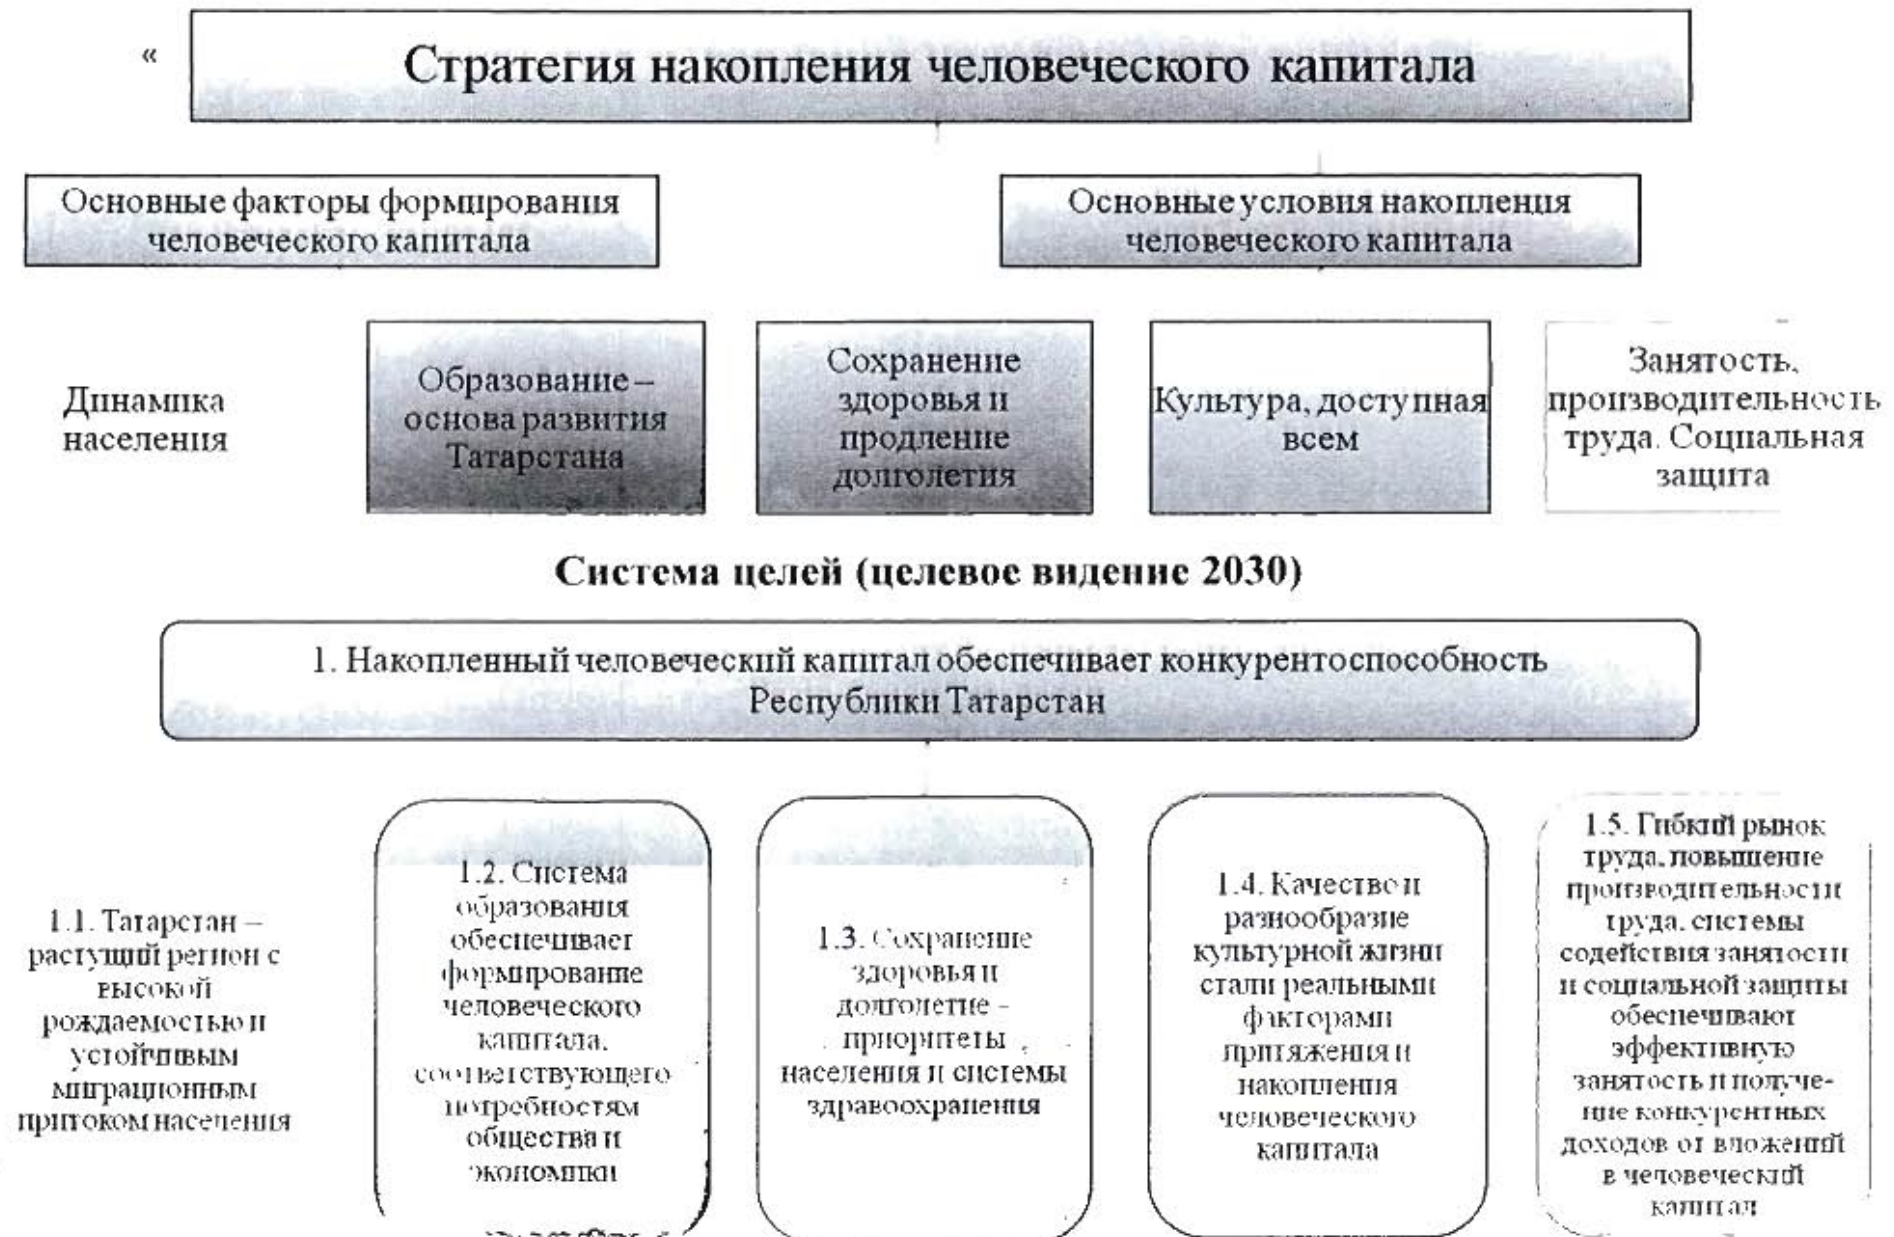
«

Стратегия накопления человеческого капитала

Основные факторы формирования человеческого капитала

Основные условия накопления человеческого капитала

Динамика населения

Образование – основа развития Татарстана

Сохранение здоровья и продление долголетия

Культура, доступная всем

Занятость, производительность труда. Социальная защита

Система целей (целевое видение 2030)

1. Накопленный человеческий капитал обеспечивает конкурентоспособность Республики Татарстан

1.1. Татарстан – растущий регион с высокой рождаемостью и устойчивым миграционным притоком населения

1.2. Система образования обеспечивает формирование человеческого капитала, соответствующего потребностям общества и экономики

1.3. Сохранение здоровья и долголетие – приоритеты населения и системы здравоохранения

1.4. Качество и разнообразие культурной жизни стали реальными факторами притяжения и накопления человеческого капитала

1.5. Гибкий рынок труда, повышение производительности труда, системы содействия занятости и социальной защиты обеспечивают эффективную занятость и получение конкурентных доходов от вложений в человеческий капитал